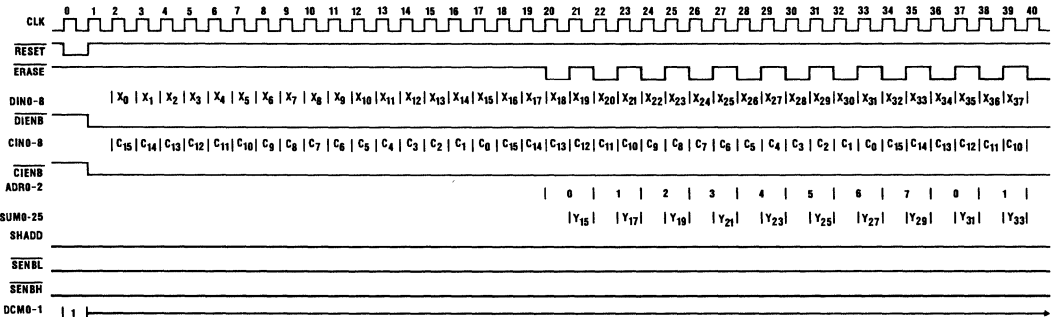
CLK 0 1 2 3 4 5 6 7 8 9 10 11 12 13 14 15 16 17 18 19 20 21 22 23 24 25 26 27 28 29 30 31 32 33 34 35 36 37 38 39 40

$\overline{RESET}$

$\overline{ERASE}$

DIN0-8 | $X_0$ | $X_1$ | $X_2$ | $X_3$ | $X_4$ | $X_5$ | $X_6$ | $X_7$ | $X_8$ | $X_9$ | $X_{10}$ | $X_{11}$ | $X_{12}$ | $X_{13}$ | $X_{14}$ | $X_{15}$ | $X_{16}$ | $X_{17}$ | $X_{18}$ | $X_{19}$ | $X_{20}$ | $X_{21}$ | $X_{22}$ | $X_{23}$ | $X_{24}$ | $X_{25}$ | $X_{26}$ | $X_{27}$ | $X_{28}$ | $X_{29}$ | $X_{30}$ | $X_{31}$ | $X_{32}$ | $X_{33}$ | $X_{34}$ | $X_{35}$ | $X_{36}$ | $X_{37}$ |

$\overline{DIENB}$

CIN0-8 | $C_{15}$ | $C_{14}$ | $C_{13}$ | $C_{12}$ | $C_{11}$ | $C_{10}$ | $C_9$ | $C_8$ | $C_7$ | $C_6$ | $C_5$ | $C_4$ | $C_3$ | $C_2$ | $C_1$ | $C_0$ | $C_{15}$ | $C_{14}$ | $C_{13}$ | $C_{12}$ | $C_{11}$ | $C_{10}$ | $C_9$ | $C_8$ | $C_7$ | $C_6$ | $C_5$ | $C_4$ | $C_3$ | $C_2$ | $C_1$ | $C_0$ | $C_{15}$ | $C_{14}$ | $C_{13}$ | $C_{12}$ | $C_{11}$ | $C_{10}$ |

$\overline{CIENB}$

ADR0-2 | 0 | 1 | 2 | 3 | 4 | 5 | 6 | 7 | 0 | 1 |

SUM0-25 | $Y_{15}$ | | $Y_{17}$ | | $Y_{19}$ | | $Y_{21}$ | | $Y_{23}$ | | $Y_{25}$ | | $Y_{27}$ | | $Y_{29}$ | | $Y_{31}$ | | $Y_{33}$ |

SHADD

$\overline{SENBL}$

$\overline{SENBH}$

DCM0-1 | 1